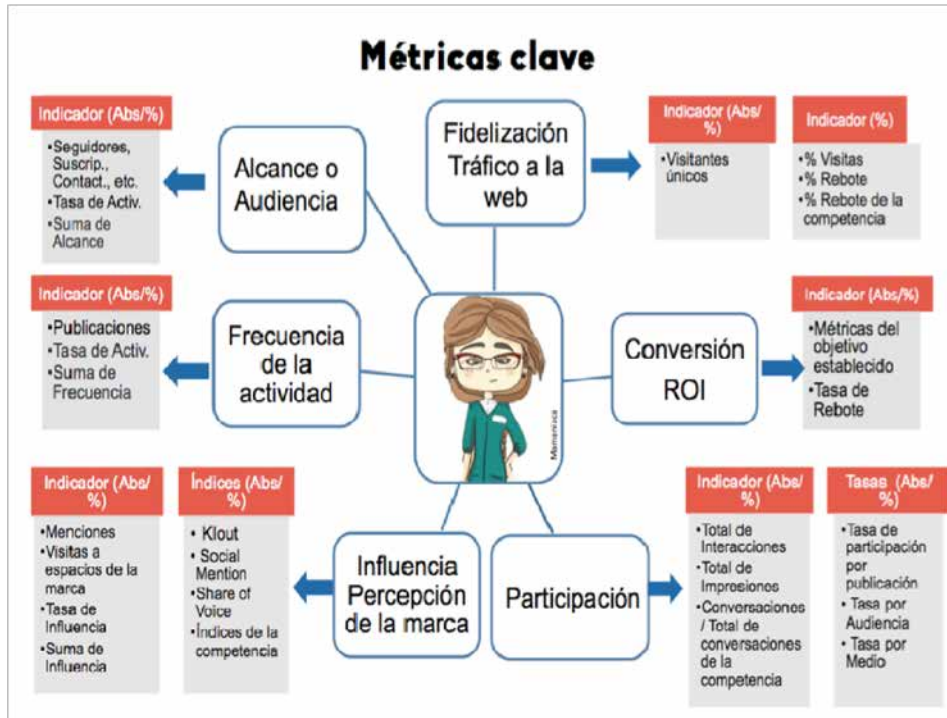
Métricas clave

Indicador (Abs/%)

•Seguidores, Suscrip., Contact., etc.
•Tasa de Activ.
•Suma de Alcance

Alcance o Audiencia

Fidelización Tráfico a la web

Indicador (Abs/%)

•Visitantes únicos

Indicador (%)

•% Visitas
•% Rebote
•% Rebote de la competencia

Indicador (Abs/%)

•Publicaciones
•Tasa de Activ.
•Suma de Frecuencia

Frecuencia de la actividad

Conversión ROI

Indicador (Abs/%)

•Métricas del objetivo establecido
•Tasa de Rebote

Memenica

Indicador (Abs/%)

•Menciones
•Visitas a espacios de la marca
•Tasa de Influencia
•Suma de Influencia

Índices (Abs/%)

• Klout
• Social Mention
•Share of Voice
•Índices de la competencia

Influencia Percepción de la marca

Participación

Indicador (Abs/%)

•Total de Interacciones
•Total de Impresiones
•Conversaciones / Total de conversaciones de la competencia

Tasas (Abs/%)

•Tasa de participación por publicación
• Tasa por Audiencia
• Tasa por Medio